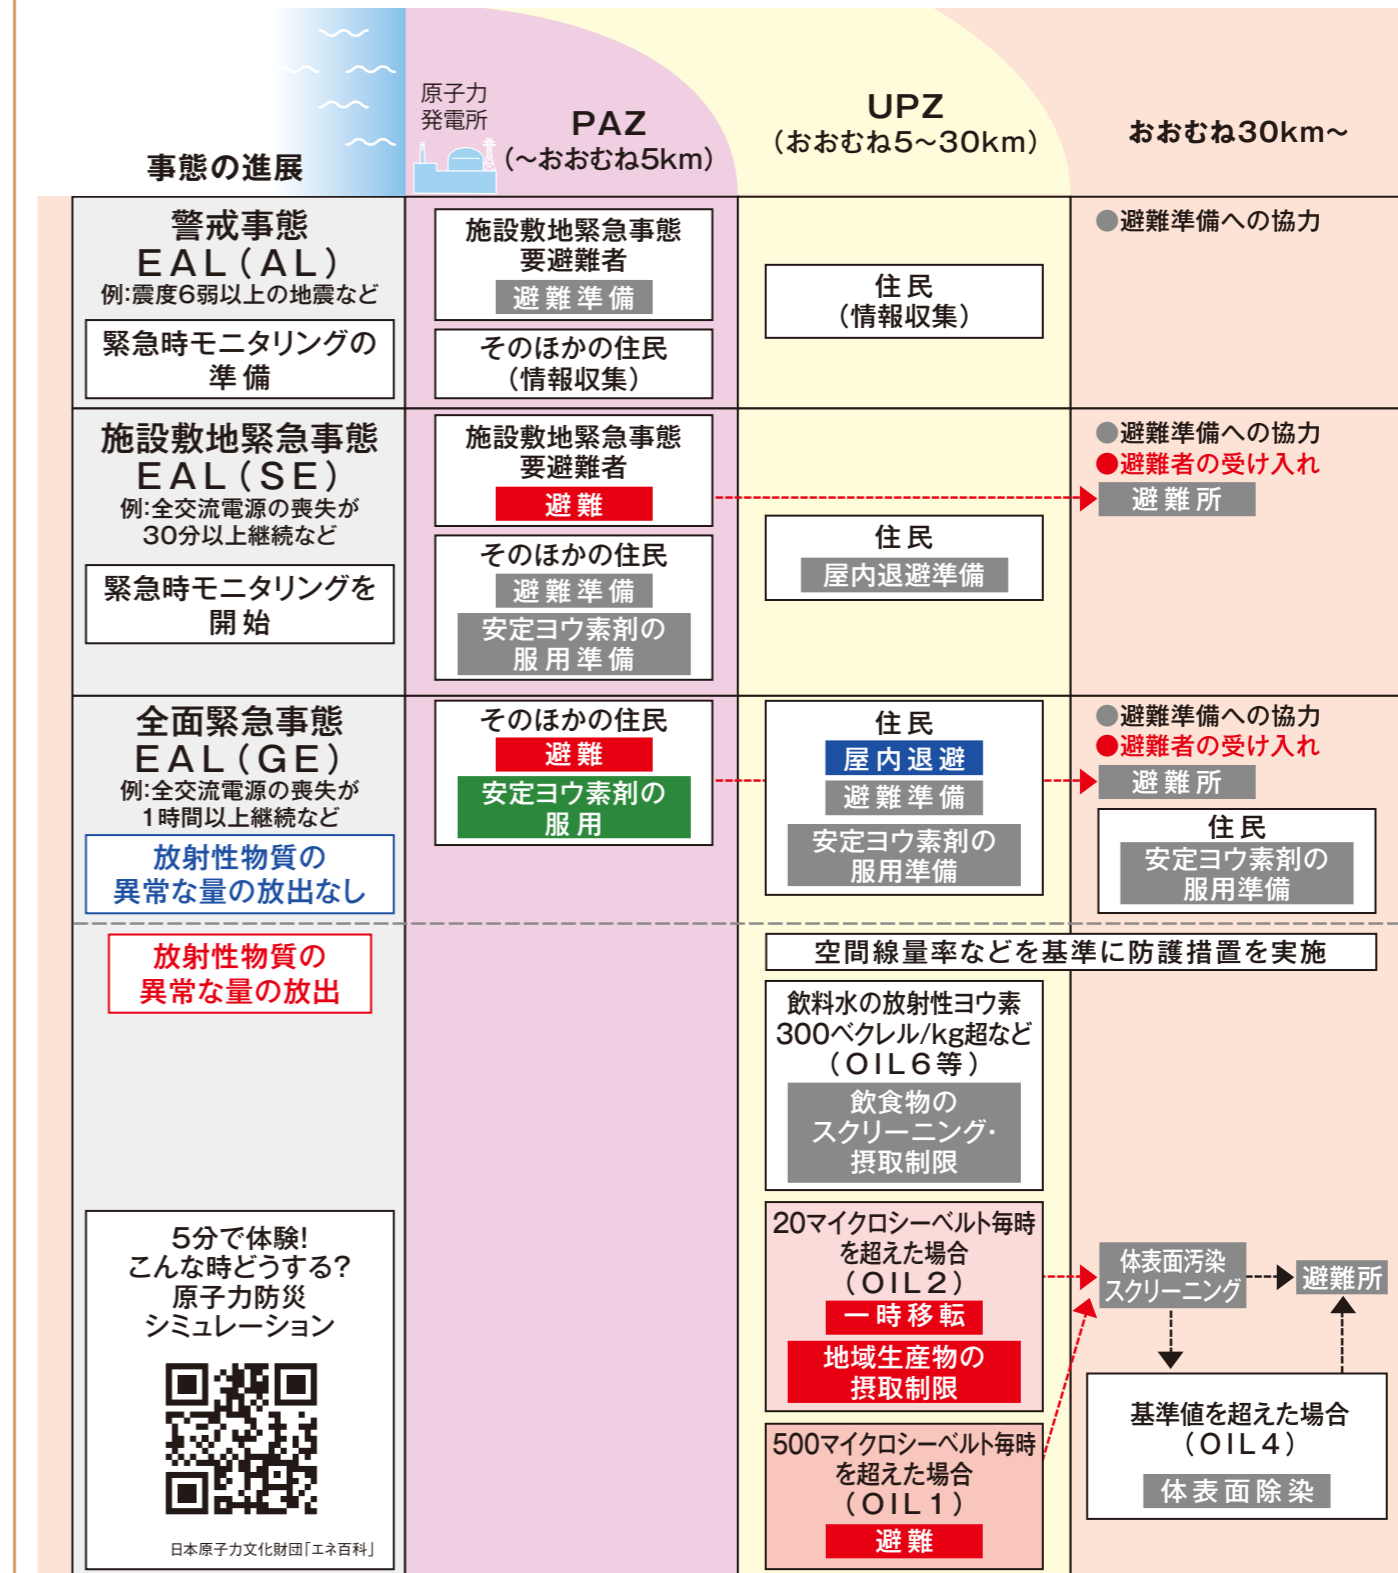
事態の進展

原子力発電所

PAZ
(～おおむね5km)

UPZ
(おおむね5～30km)

おおむね30km～

警戒事態
EAL(AL)
例:震度6弱以上の地震など

緊急時モニタリングの準備

施設敷地緊急事態要避難者
避難準備

そのほかの住民
(情報収集)

住民
(情報収集)

●避難準備への協力

施設敷地緊急事態
EAL(SE)
例:全交流電源の喪失が30分以上継続など

緊急時モニタリングを開始

施設敷地緊急事態要避難者
避難

そのほかの住民
避難準備
安定ヨウ素剤の服用準備

住民
屋内退避準備

●避難準備への協力
●避難者の受け入れ
避難所

全面緊急事態
EAL(GE)
例:全交流電源の喪失が1時間以上継続など

放射性物質の異常な量の放出なし

そのほかの住民
避難
安定ヨウ素剤の服用

住民
屋内退避
避難準備
安定ヨウ素剤の服用準備

●避難準備への協力
●避難者の受け入れ
避難所

住民
安定ヨウ素剤の服用準備

放射性物質の異常な量の放出

空間線量率などを基準に防護措置を実施

飲料水の放射性ヨウ素300ベクレル/kg超など
(OIL6等)
飲食物のスクリーニング・摂取制限

20マイクロシーベルト毎時を超えた場合
(OIL2)
一時移転
地域生産物の摂取制限

500マイクロシーベルト毎時を超えた場合
(OIL1)
避難

体表面汚染スクリーニング

避難所

基準値を超えた場合
(OIL4)
体表面除染

5分で体験!
こんな時どうする?
原子力防災シミュレーション

日本原子力文化財団「エネ百科」